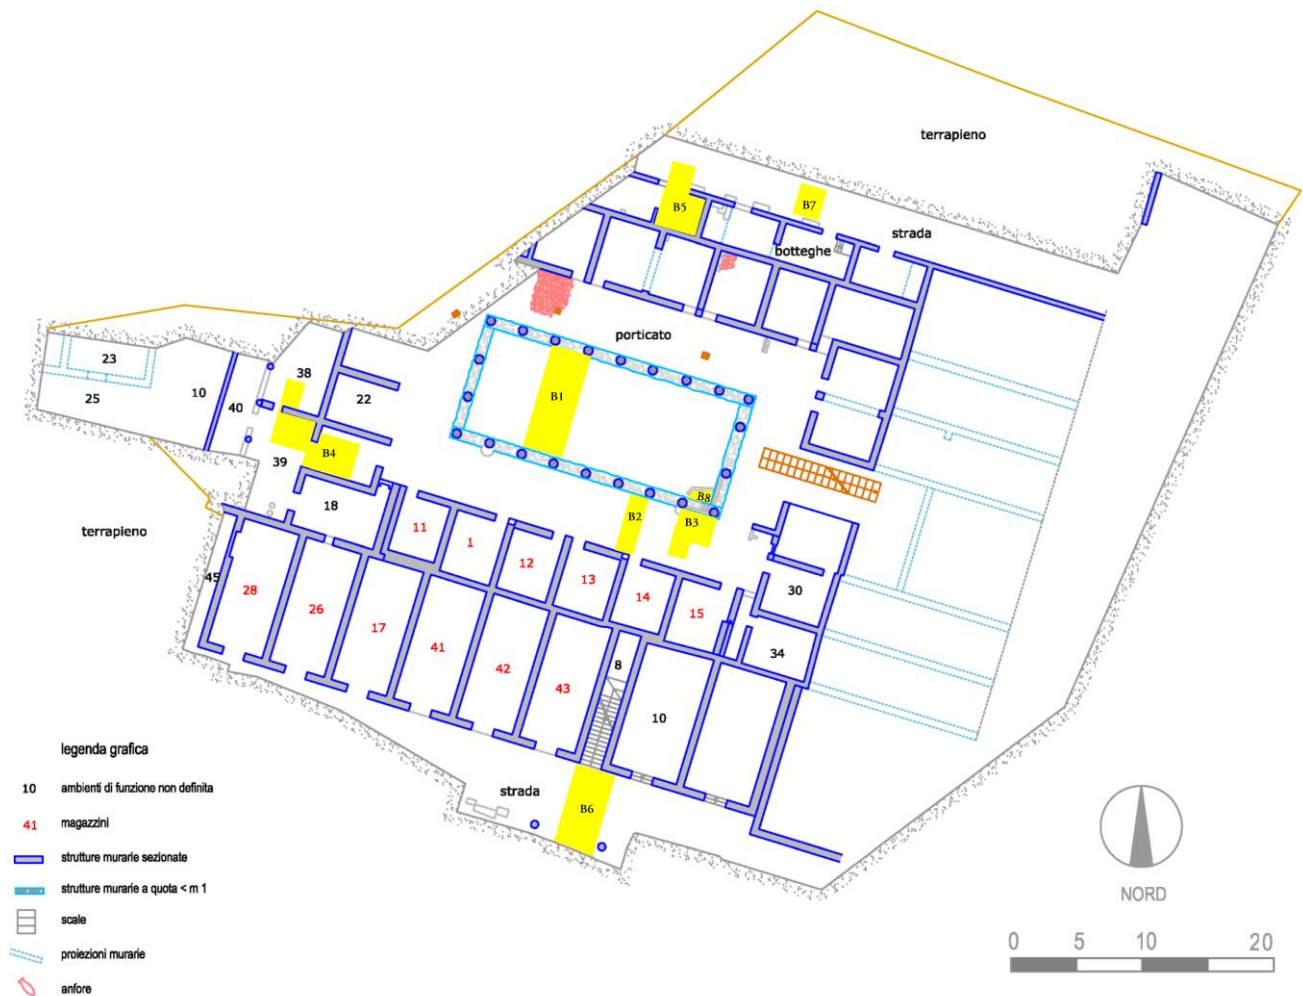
terrapieno

B5

B7

strada

botteghe

porticato

23

25

10

40

38

22

B1

39

B4

B8

18

B2

B3

terrapieno

11

1

12

13

14

15

30

45

28

26

17

41

42

43

8

34

10

strada

B6

legenda grafica

10 ambienti di funzione non definita

41 magazzini

strutture murarie sezionate

strutture murarie a quota < m 1

scale

proiezioni murarie

anfore

NORD

0 5 10 20